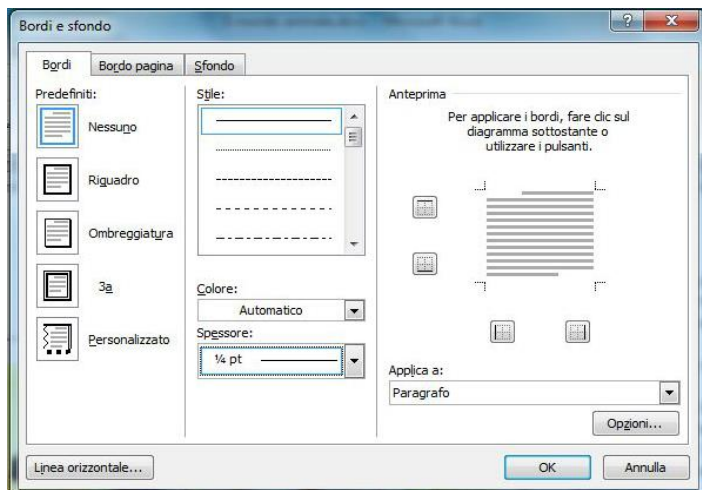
Bordi e sfondo

Bordi | Bordo pagina | Sfondo

Predefiniti:

Nessuno

Riquadro

Ombreggiatura

3a

Personalizzato

Stile:

Colore:

Automatico

Spessore:

¼ pt

Anteprima

Per applicare i bordi, fare clic sul diagramma sottostante o utilizzare i pulsanti.

Applica a:

Paragrafo

Opzioni...

Linea orizzontale...

OK

Annulla